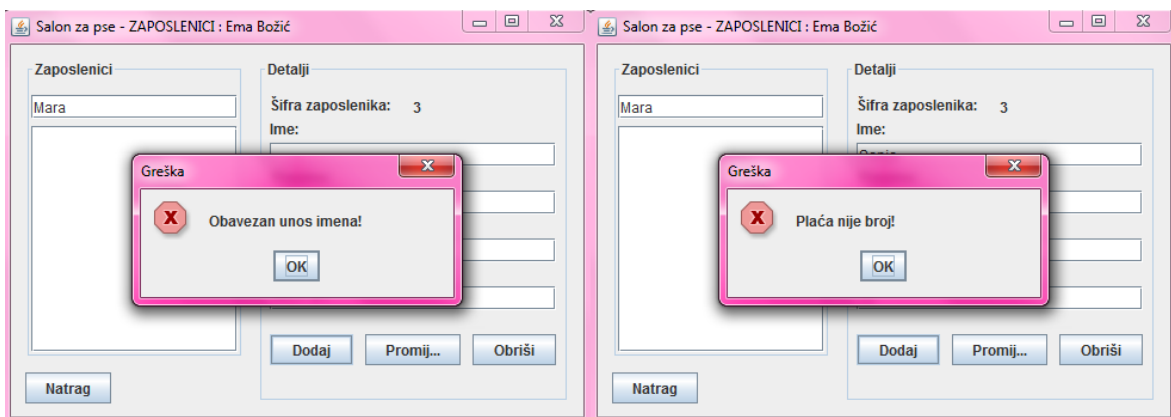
Salon za pse - ZAPOSLENICI : Ema Božić

Zaposlenici

Mara

Detalji

Šifra zaposlenika: 3

Ime:

Greška

Obavezan unos imena!

OK

Dodaj

Promij...

Obriši

Natrag

Salon za pse - ZAPOSLENICI : Ema Božić

Zaposlenici

Mara

Detalji

Šifra zaposlenika: 3

Ime:

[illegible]

Greška

Plaća nije broj!

OK

Dodaj

Promij...

Obriši

Natrag